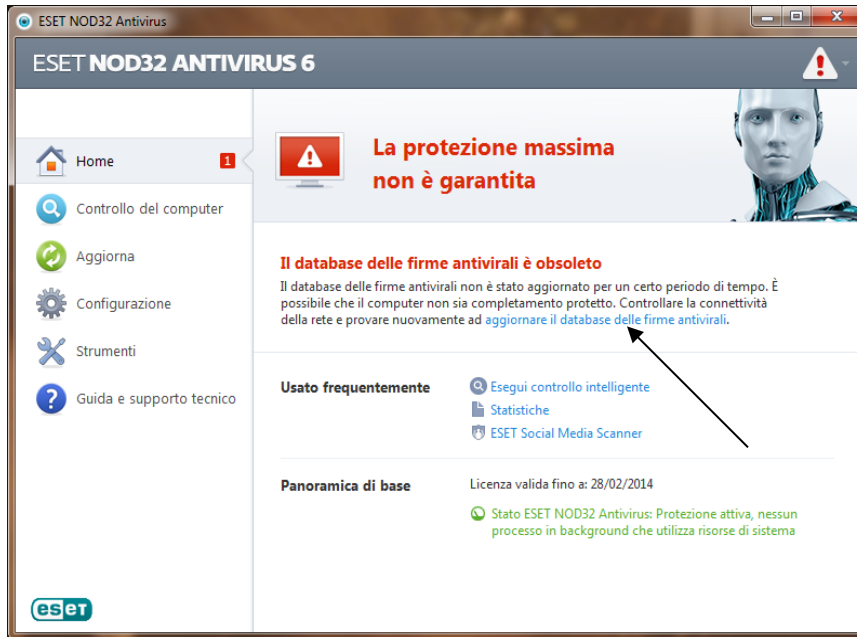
ESET NOD32 Antivirus

ESET NOD32 ANTIVIRUS 6

Home 1

Controllo del computer

Aggiorna

Configurazione

Strumenti

Guida e supporto tecnico

La protezione massima non è garantita

Il database delle firme antivirali è obsoleto

Il database delle firme antivirali non è stato aggiornato per un certo periodo di tempo. È possibile che il computer non sia completamente protetto. Controllare la connettività della rete e provare nuovamente ad aggiornare il database delle firme antivirali.

Usato frequentemente

Esegui controllo intelligente

Statistiche

ESET Social Media Scanner

Panoramica di base

Licenza valida fino a: 28/02/2014

Stato ESET NOD32 Antivirus: Protezione attiva, nessun processo in background che utilizza risorse di sistema

eset